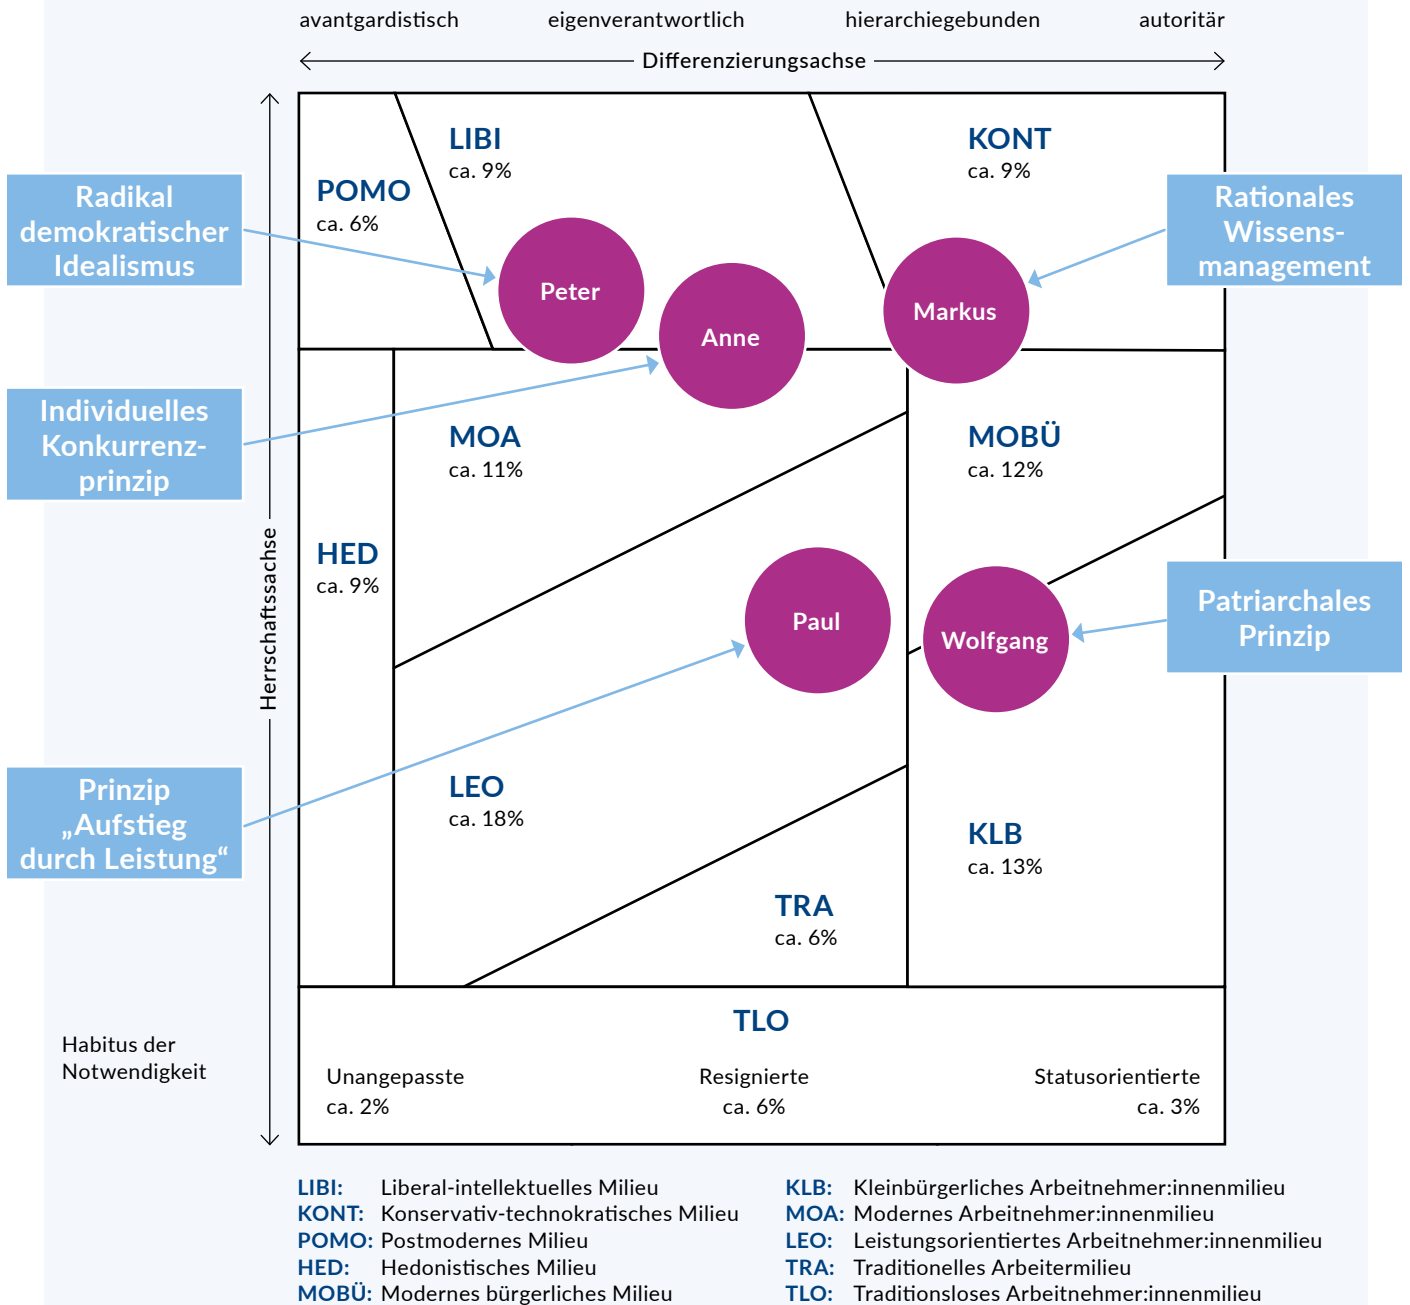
avantgardistisch eigenverantwortlich hierarchiegebunden autoritär

Differenzierungsachse

Herrschaftsachse

Radikal demokratischer Idealismus

Individuelles Konkurrenzprinzip

Prinzip „Aufstieg durch Leistung“

Rationales Wissensmanagement

Patriarchales Prinzip

POMO
ca. 6%

LIBI
ca. 9%

KONT
ca. 9%

Peter

Anne

Markus

MOA
ca. 11%

MOBÜ
ca. 12%

HED
ca. 9%

Paul

Wolfgang

LEO
ca. 18%

KLB
ca. 13%

TRA
ca. 6%

TLO

Habitus der Notwendigkeit

Unangepasste
ca. 2%

Resignierte
ca. 6%

Statusorientierte
ca. 3%

LIBI: Liberal-intellektuelles Milieu
KONT: Konservativ-technokratisches Milieu
POMO: Postmodernes Milieu
HED: Hedonistisches Milieu
MOBÜ: Modernes bürgerliches Milieu

KLB: Kleinbürgerliches Arbeitnehmer:innenmilieu
MOA: Modernes Arbeitnehmer:innenmilieu
LEO: Leistungsorientiertes Arbeitnehmer:innenmilieu
TRA: Traditionelles Arbeitermilieu
TLO: Traditionsloses Arbeitnehmer:innenmilieu